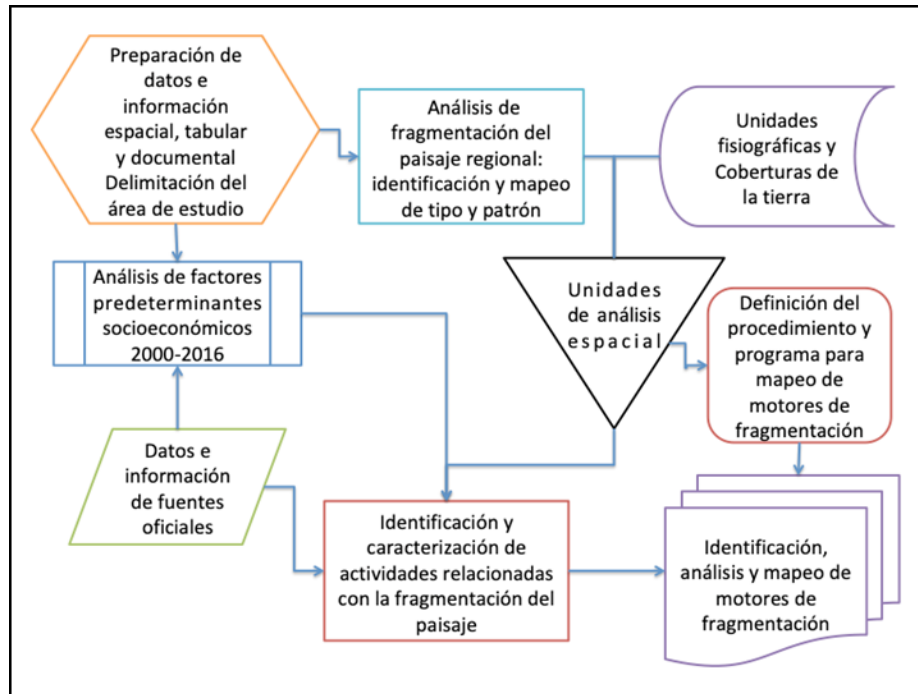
Preparación de datos e información espacial, tabular y documental Delimitación del área de estudio

Análisis de fragmentación del paisaje regional: identificación y mapeo de tipo y patrón

Unidades fisiográficas y Coberturas de la tierra

Análisis de factores predeterminantes socioeconómicos 2000-2016

Unidades de análisis espacial

Definición del procedimiento y programa para mapeo de motores de fragmentación

Datos e información de fuentes oficiales

Identificación y caracterización de actividades relacionadas con la fragmentación del paisaje

Identificación, análisis y mapeo de motores de fragmentación